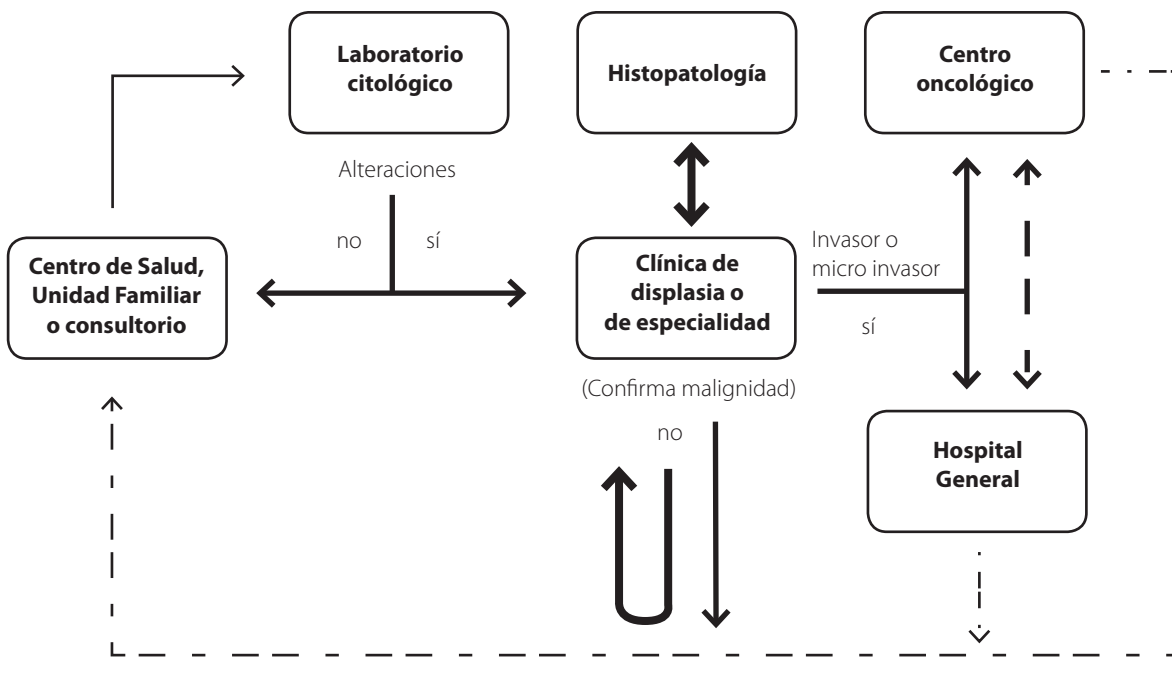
Laboratorio citológico

Histopatología

Centro oncológico

Alteraciones

no

sí

Centro de Salud, Unidad Familiar o consultorio

Clínica de displasia o de especialidad

Invasor o micro invasor

sí

(Confirma malignidad)

no

Hospital General